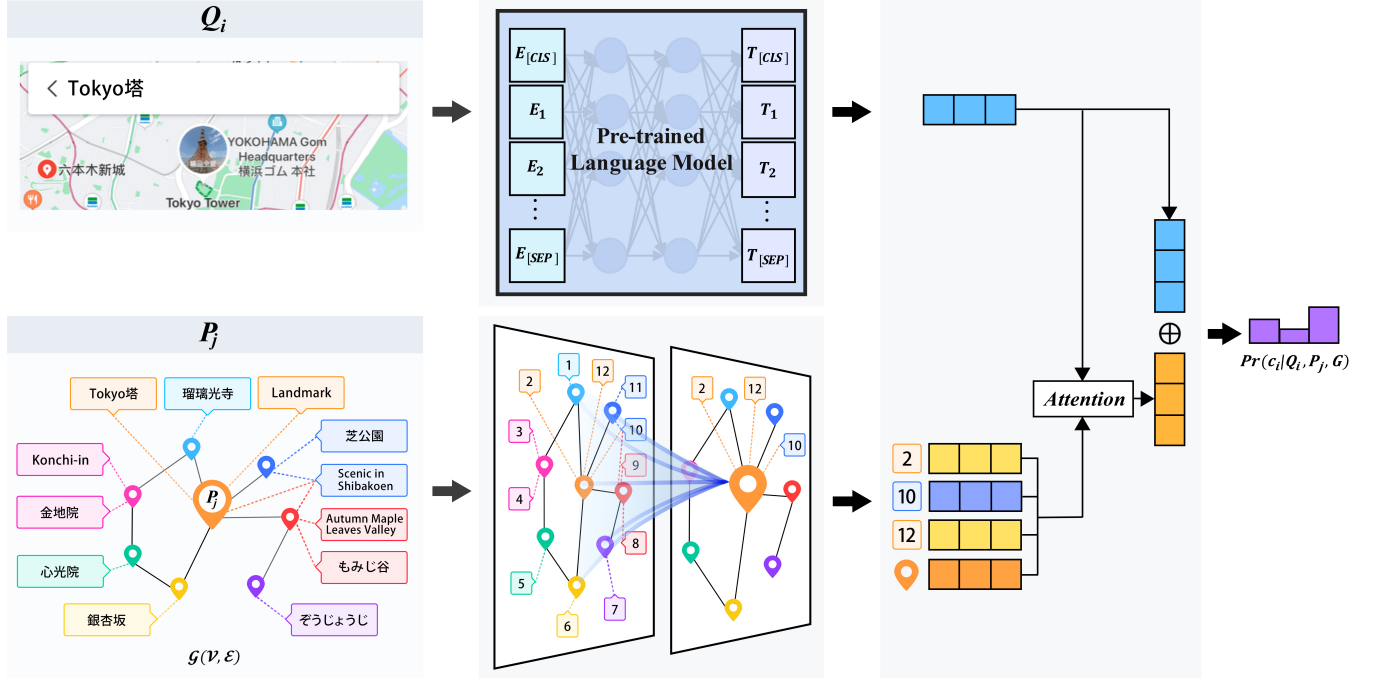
$Q_i$

Tokyo塔

YOKOHAMA Gom Headquarters

横浜ゴム 本社

六本木新城

Tokyo Tower

$E_{[CLS]}$

$E_1$

$E_2$

$E_{[SEP]}$

Pre-trained Language Model

$T_{[CLS]}$

$T_1$

$T_2$

$T_{[SEP]}$

$P_j$

Tokyo塔

瑠璃光寺

Landmark

芝公園

Konchi-in

Scenic in Shibakoen

金地院

Autumn Maple Leaves Valley

もみじ谷

心光院

銀杏坂

ぞうじょうじ

$\mathcal{G}(\mathcal{V}, \mathcal{E})$

1

2

12

11

3

10

9

4

8

5

7

6

2

12

10

Attention

$\oplus$

2

10

12

$Pr(c_i|Q_i, P_j, G)$